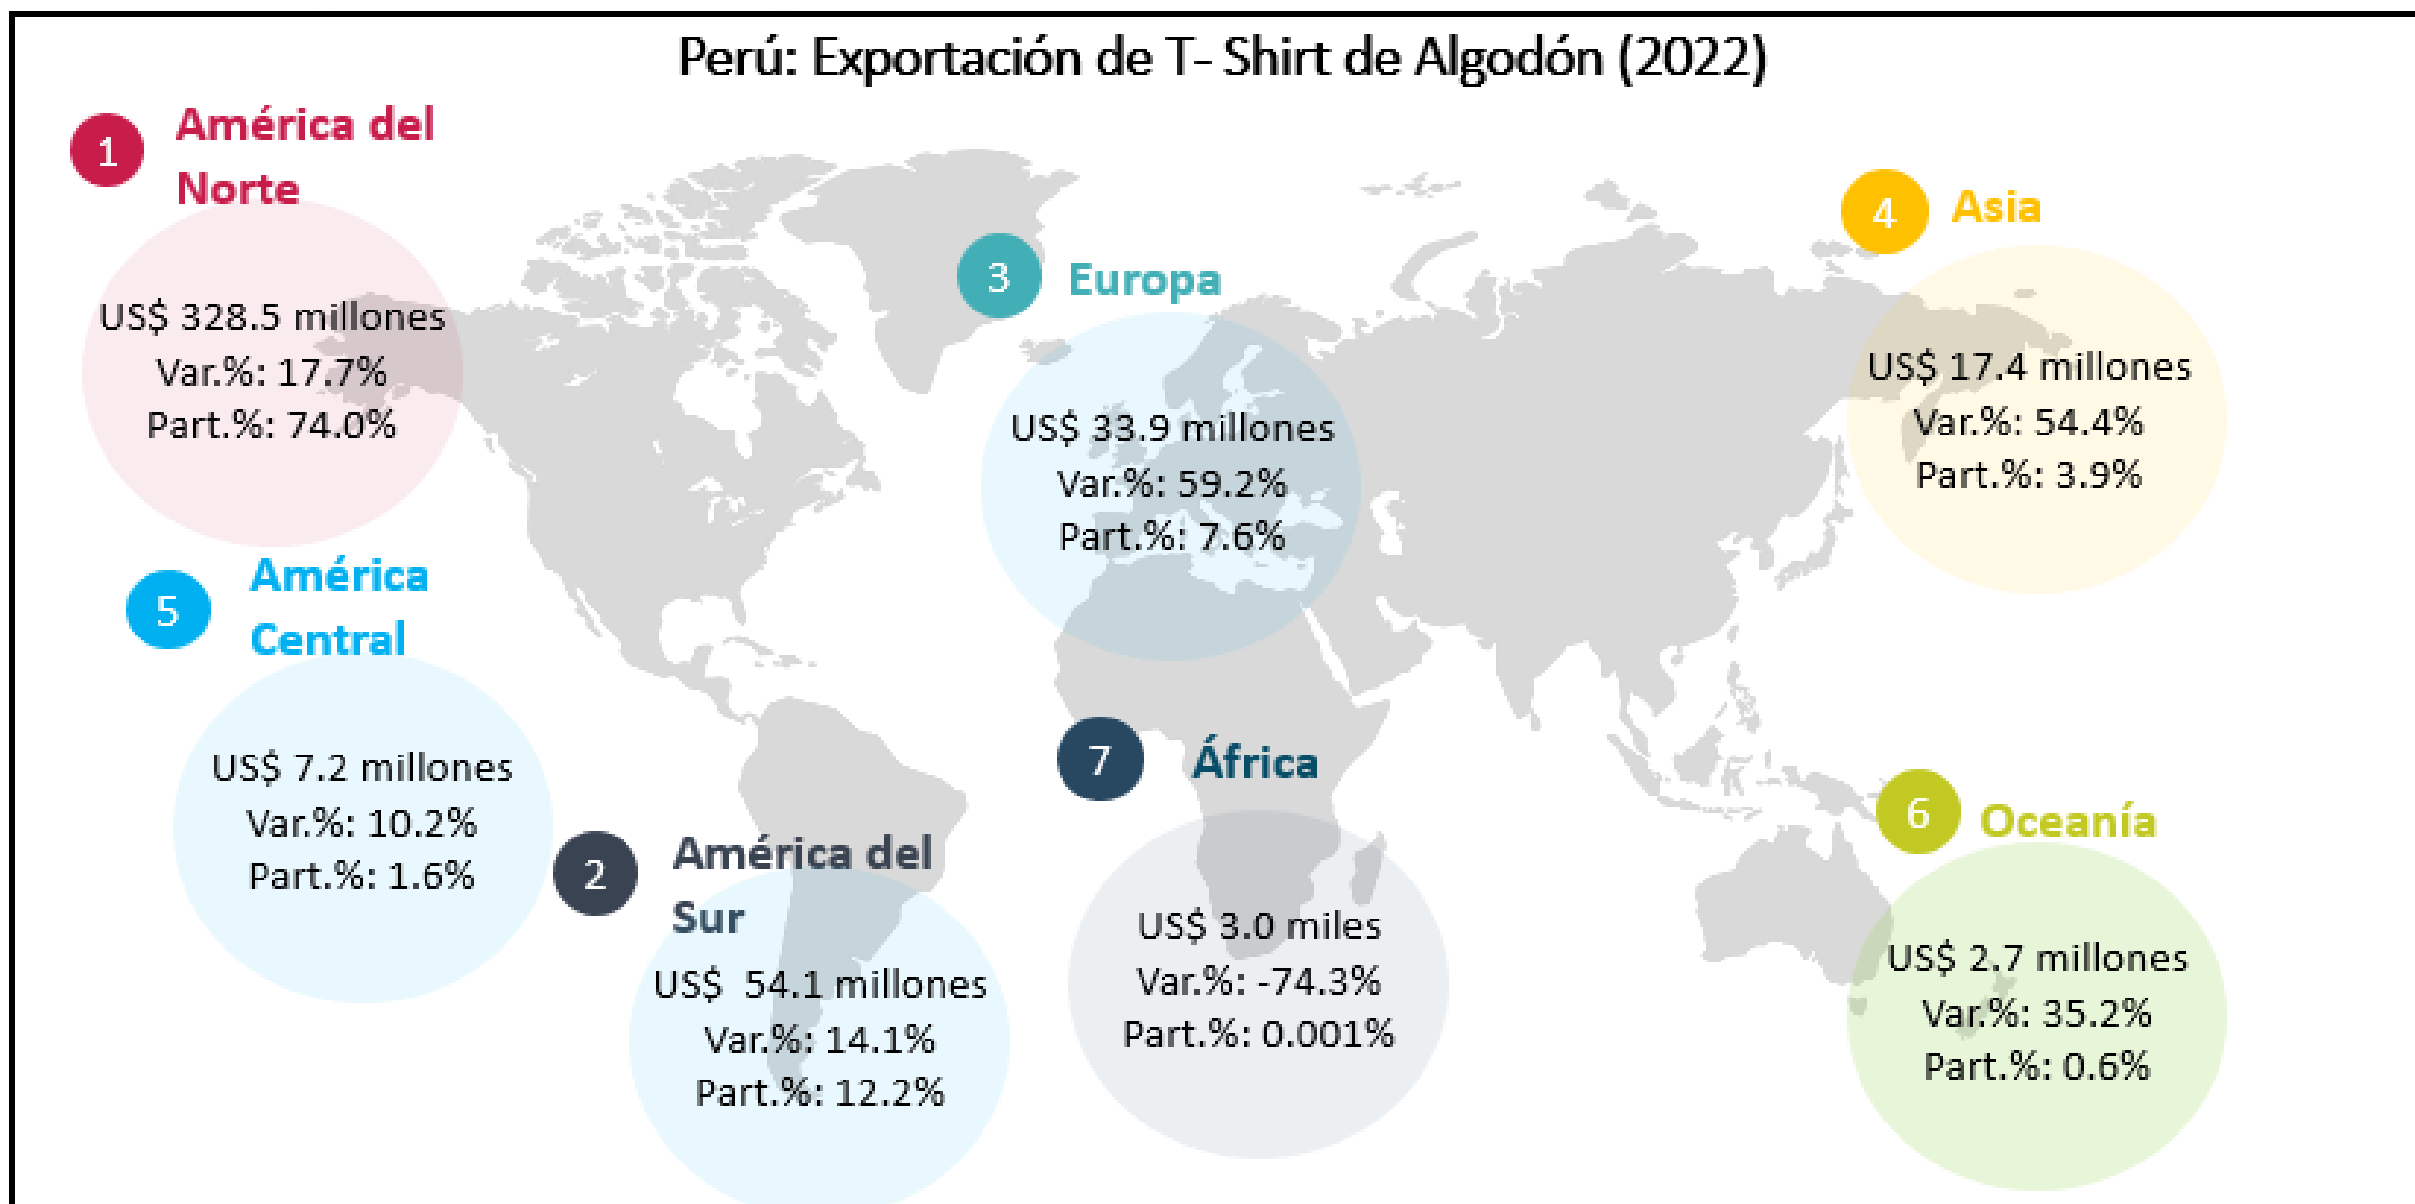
Perú: Exportación de T- Shirt de Algodón (2022)

1 América del Norte

US$ 328.5 millones
Var.%: 17.7%
Part.%: 74.0%

3 Europa

US$ 33.9 millones
Var.%: 59.2%
Part.%: 7.6%

4 Asia

US$ 17.4 millones
Var.%: 54.4%
Part.%: 3.9%

5 América Central

US$ 7.2 millones
Var.%: 10.2%
Part.%: 1.6%

7 África

US$ 3.0 miles
Var.%: -74.3%
Part.%: 0.001%

2 América del Sur

US$ 54.1 millones
Var.%: 14.1%
Part.%: 12.2%

6 Oceanía

US$ 2.7 millones
Var.%: 35.2%
Part.%: 0.6%